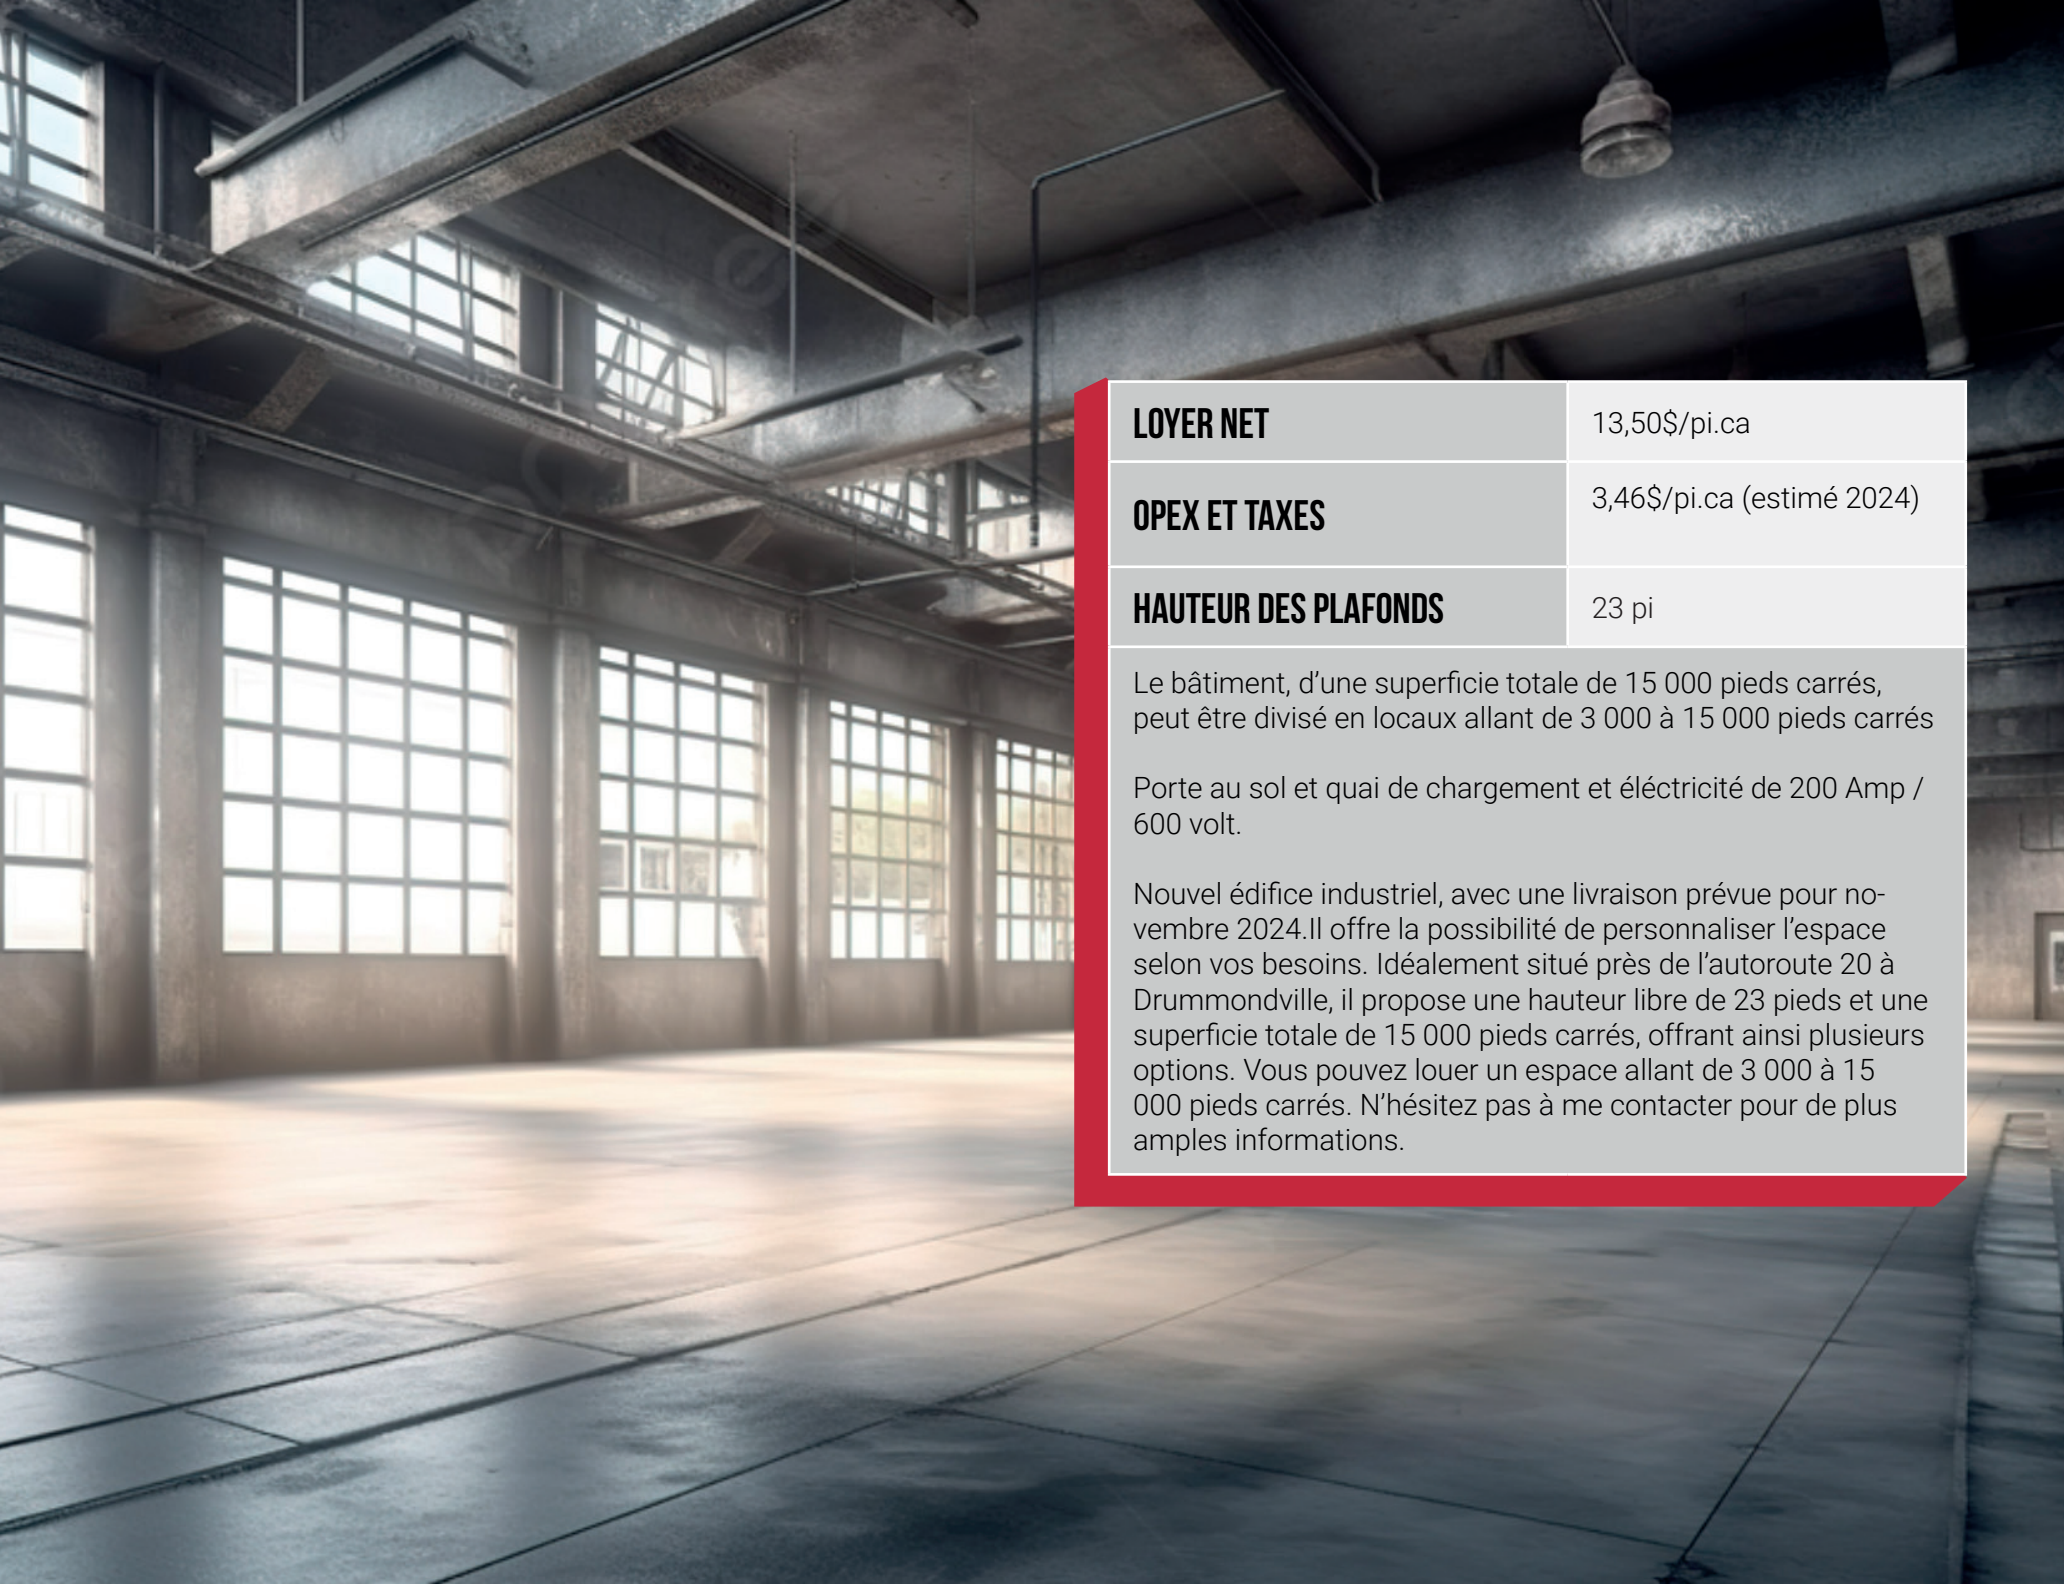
| LOYER NET | 13,50$/pi.ca |
|---|---|
| OPEX ET TAXES | 3,46$/pi.ca (estimé 2024) |
| HAUTEUR DES PLAFONDS | 23 pi |

Le bâtiment, d’une superficie totale de 15 000 pieds carrés, peut être divisé en locaux allant de 3 000 à 15 000 pieds carrés

Porte au sol et quai de chargement et éléctricité de 200 Amp / 600 volt.

Nouvel édifice industriel, avec une livraison prévue pour novembre 2024.Il offre la possibilité de personnaliser l’espace selon vos besoins. Idéalement situé près de l’autoroute 20 à Drummondville, il propose une hauteur libre de 23 pieds et une superficie totale de 15 000 pieds carrés, offrant ainsi plusieurs options. Vous pouvez louer un espace allant de 3 000 à 15 000 pieds carrés. N’hésitez pas à me contacter pour de plus amples informations.